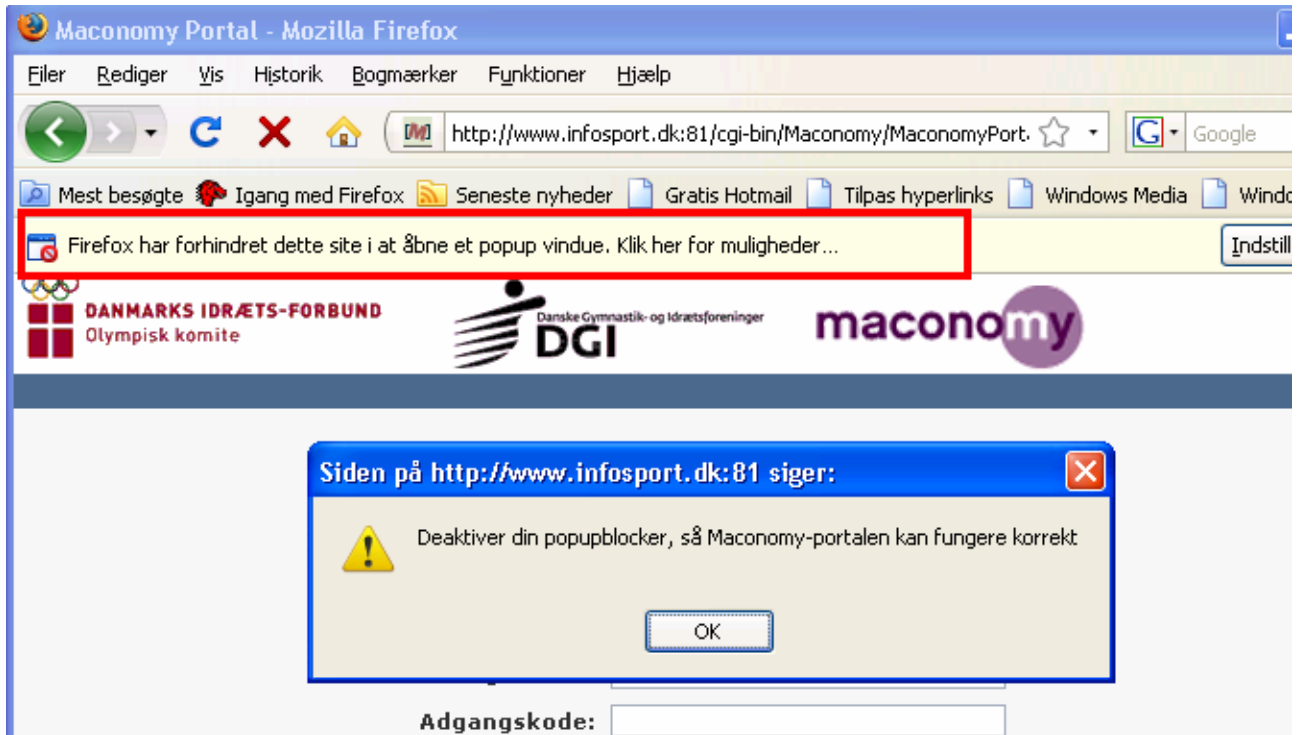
Maconomy Portal - Mozilla Firefox

Filer Rediger Vis Historik Bogmærker Funktioner Hjælp

http://www.infosport.dk:81/cgi-bin/Maconomy/MaconomyPort

Google

Mest besøgte Igang med Firefox Seneste nyheder Gratis Hotmail Tilpas hyperlinks Windows Media Windo

Firefox har forhindret dette site i at åbne et popup vindue. Klik her for muligheder...

Indstill

DANMARKS IDRÆTS-FORBUND
Olympisk komite

Danske Gymnastik- og Idrætsforeninger
DGI

maconomy

Siden på http://www.infosport.dk:81 siger:

Deaktiver din popupblocker, så Maconomy-portalen kan fungere korrekt

OK

Adgangskode: